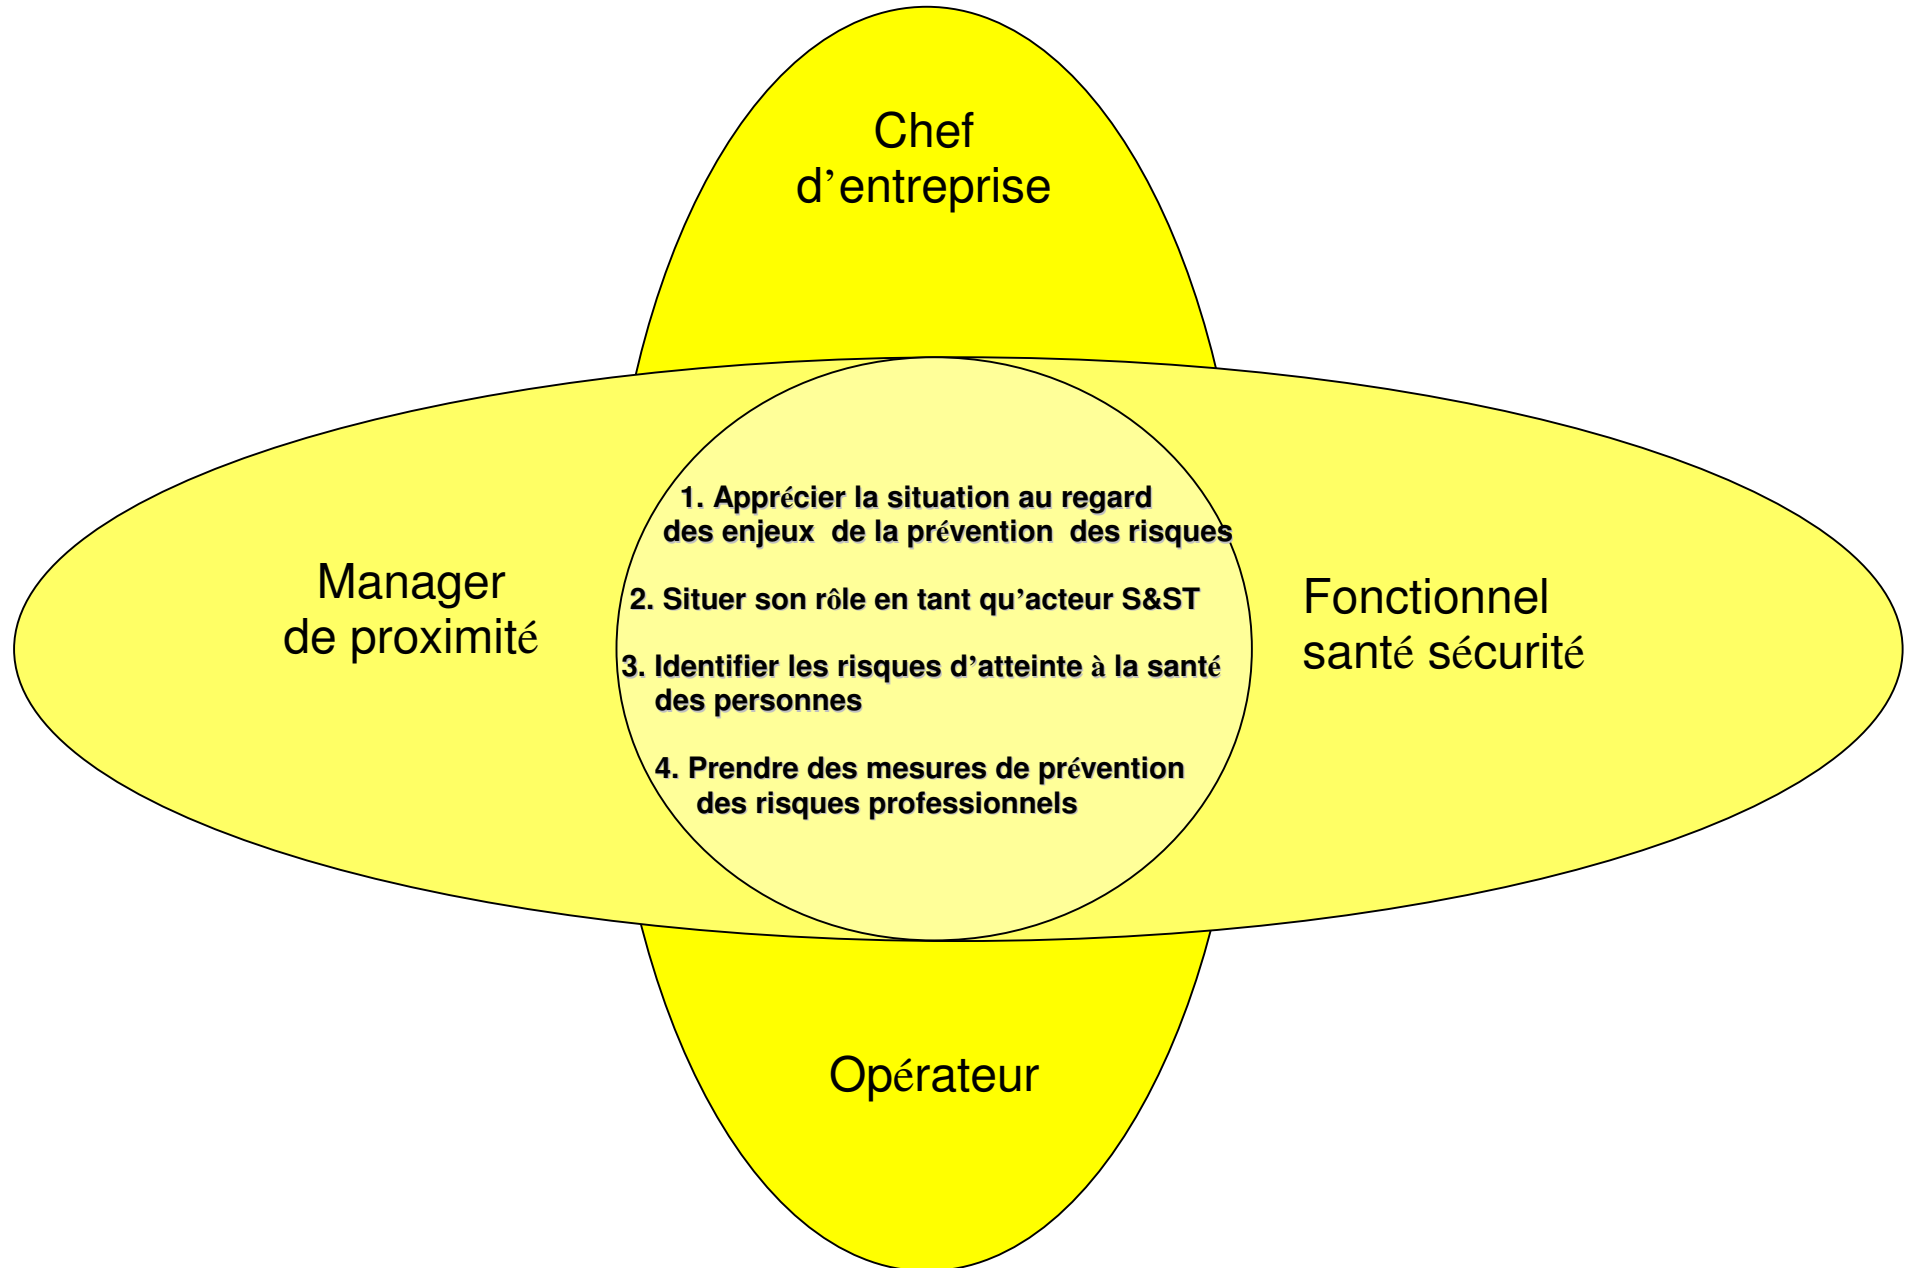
Chef d’entreprise

Manager de proximité

1. Apprécier la situation au regard des enjeux de la prévention des risques

2. Situer son rôle en tant qu’acteur S&ST

3. Identifier les risques d’atteinte à la santé des personnes

4. Prendre des mesures de prévention des risques professionnels

Fonctionnel santé sécurité

Opérateur